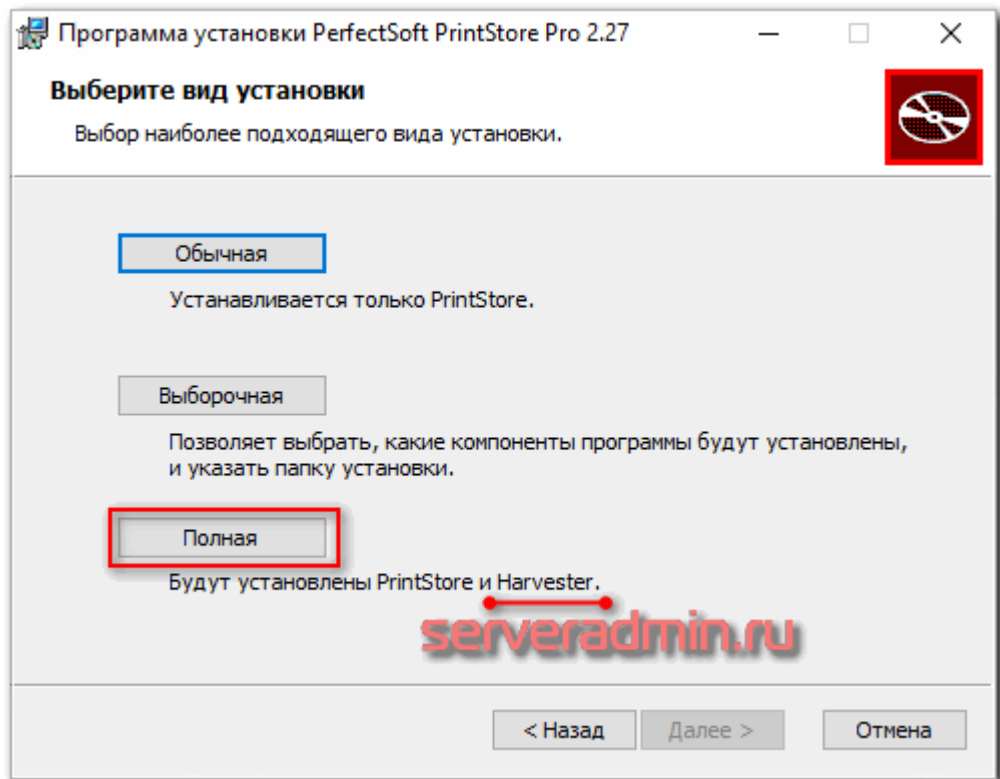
Программа установки PerfectSoft PrintStore Pro 2.27

Выберите вид установки

Выбор наиболее подходящего вида установки.

Обычная

Устанавливается только PrintStore.

Выборочная

Позволяет выбрать, какие компоненты программы будут установлены, и указать папку установки.

Полная

Будут установлены PrintStore и Harvester.

serveradmin.ru

< Назад

Далее >

Отмена